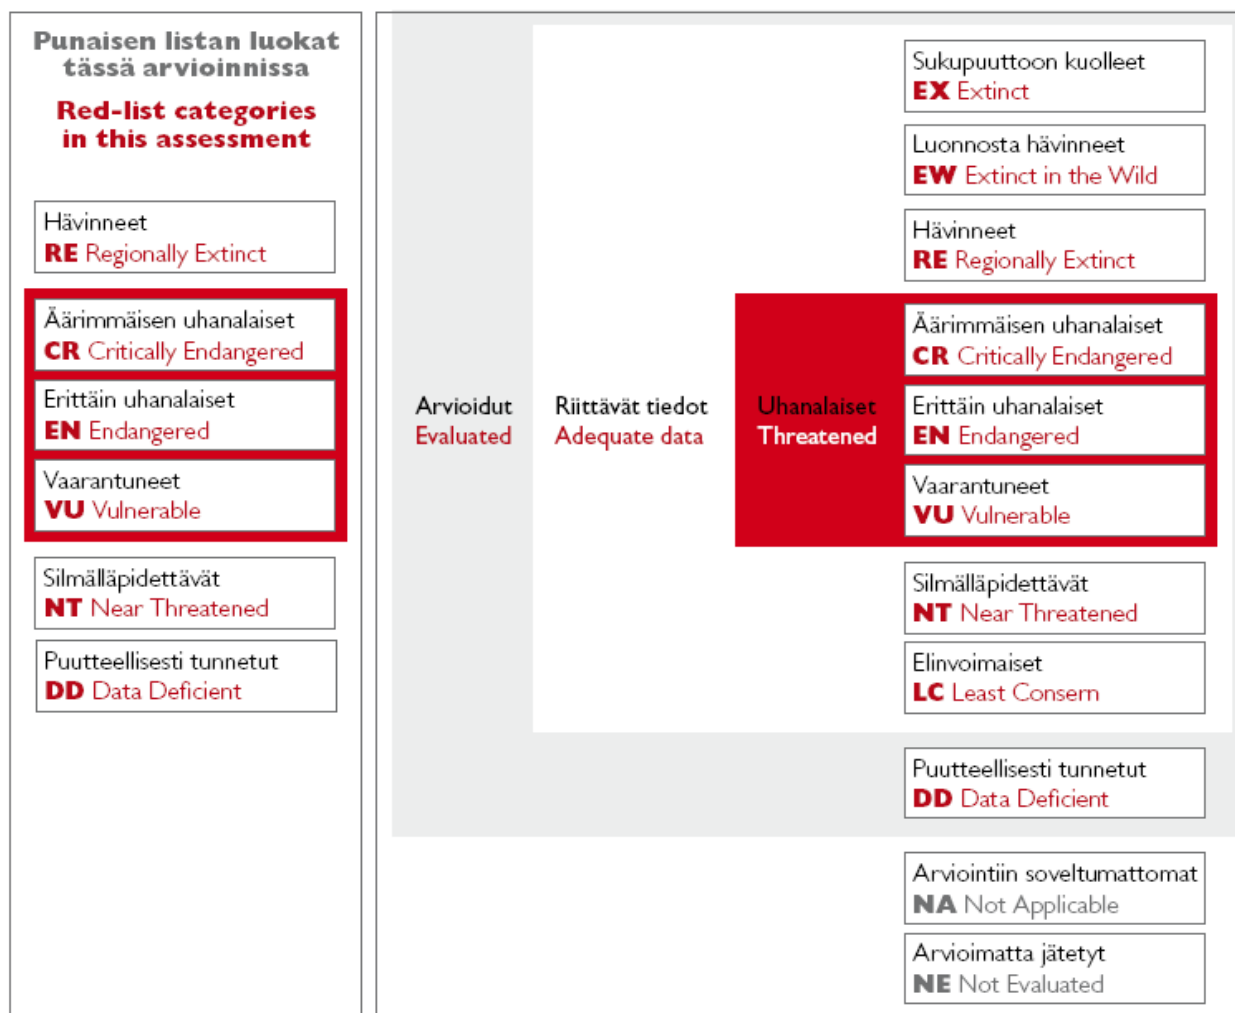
Punaisen listan luokat tässä arvioinnissa

Red-list categories in this assessment

Hävinneet
RE Regionally Extinct

Äärimmäisen uhanalaiset
CR Critically Endangered

Erittäin uhanalaiset
EN Endangered

Vaarantuneet
VU Vulnerable

Silmälläpidettävät
NT Near Threatened

Puutteellisesti tunnetut
DD Data Deficient

Arvioidut
Evaluated

Riittävät tiedot
Adequate data

Uhanalaiset
Threatened

Sukupuuttoon kuolleet
EX Extinct

Luonnosta hävinneet
EW Extinct in the Wild

Hävinneet
RE Regionally Extinct

Äärimmäisen uhanalaiset
CR Critically Endangered

Erittäin uhanalaiset
EN Endangered

Vaarantuneet
VU Vulnerable

Silmälläpidettävät
NT Near Threatened

Elinvoimaiset
LC Least Consern

Puutteellisesti tunnetut
DD Data Deficient

Arviointiin soveltumattomat
NA Not Applicable

Arvioimatta jätetyt
NE Not Evaluated